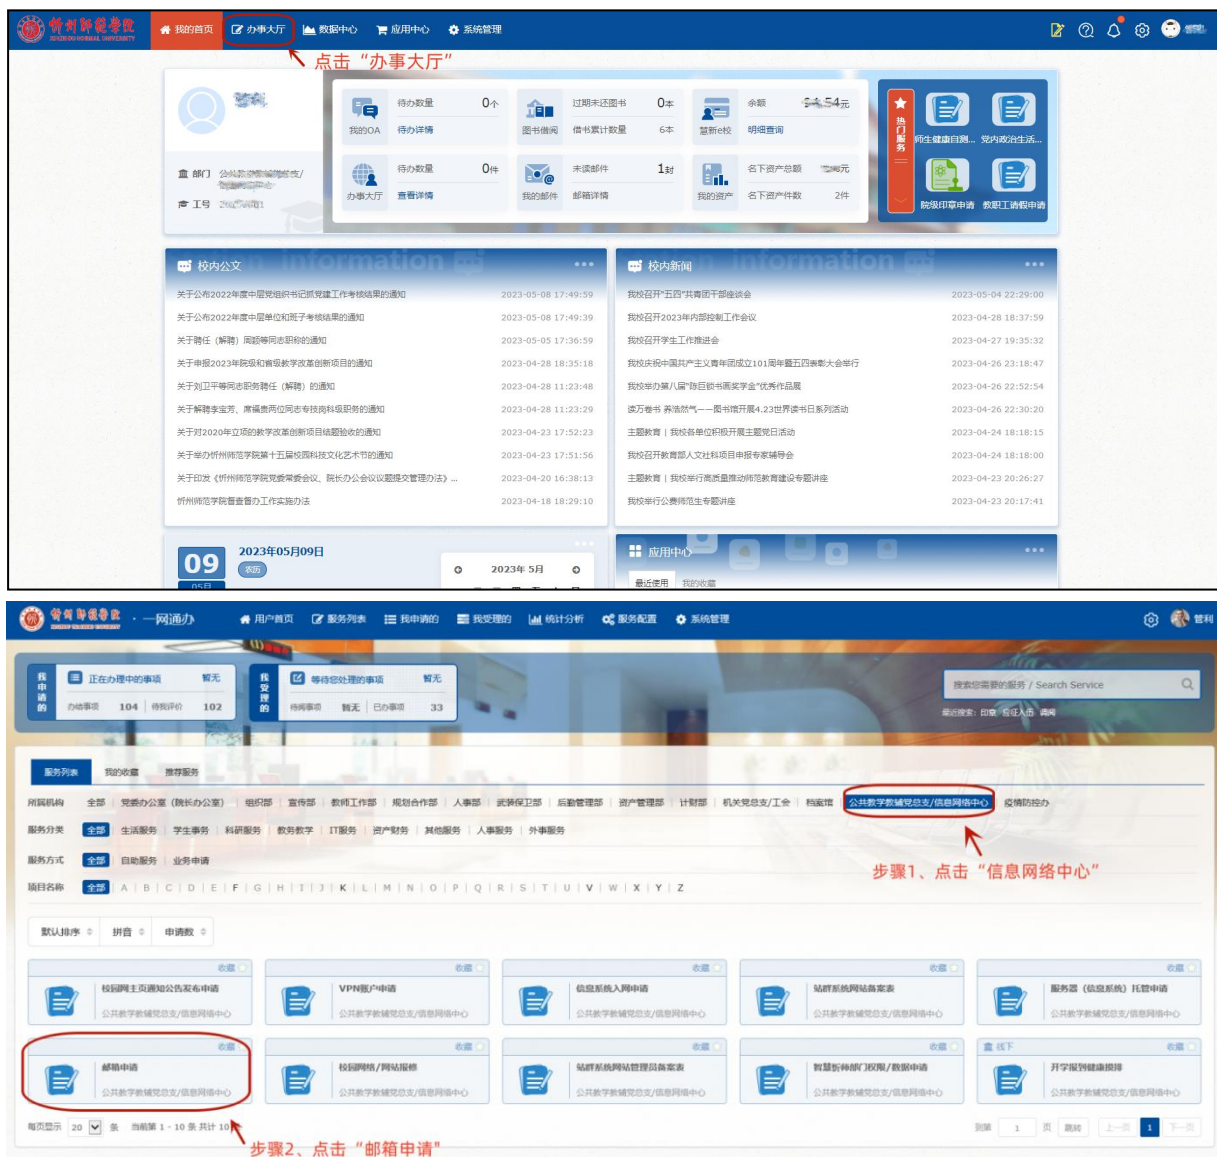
忻州师范学院

我的首页 办事大厅 数据中心 应用中心 系统管理

点击“办事大厅”

部门 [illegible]
工号 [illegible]

我的OA 待办数量 0个 待办详情
图书借阅 过期未还图书 0本 借书累计数量 6本
慧新e校 余额 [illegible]元 明细查询
办事大厅 待办数量 0个 查看详情
我的邮件 未读邮件 1封 邮箱详情
我的资产 名下资产总额 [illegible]元 名下资产件数 2件

热门服务
师生健康自测... 党内政治生活... 院级印章申请 教职工请假申请

校内公文
关于公布2022年度中层党组织书记抓党建工作考核结果的通知 2023-05-08 17:49:59
关于公布2022年度中层单位和班子考核结果的通知 2023-05-08 17:49:39
关于聘任（解聘）周懿等同志职称的通知 2023-05-05 17:36:59
关于申报2023年院级和省级教学改革创新项目的通知 2023-04-28 18:35:18
关于刘卫平等同志职务聘任（解聘）的通知 2023-04-28 11:23:48
关于解聘李宝芳、席福贵两位同志专技岗科级职务的通知 2023-04-28 11:23:29
关于对2020年立项的教学改革创新项目结题验收的通知 2023-04-23 17:52:23
关于举办忻州师范学院第十五届校园科技文化艺术节的通知 2023-04-23 17:51:56
关于印发《忻州师范学院党委常委会议、院长办公会议议题提交管理办法》... 2023-04-20 16:38:13
忻州师范学院督查督办工作实施办法 2023-04-18 18:29:10

校内新闻
我校召开“五四”共青团干部座谈会 2023-05-04 22:29:00
我校召开2023年内部控制工作会议 2023-04-28 18:37:59
我校召开学生工作推进会 2023-04-27 19:35:32
我校庆祝中国共产主义青年团成立101周年暨五四表彰大会举行 2023-04-26 23:18:47
我校举办第八届“除旧铸新奖学金”优秀作品展 2023-04-26 22:52:54
读万卷书 养浩然气——图书馆开展4.23世界读书日系列活动 2023-04-26 22:30:20
主题教育｜我校各单位积极开展主题党日活动 2023-04-24 18:18:15
我校召开教育部人文社科项目申报专家辅导会 2023-04-24 18:18:00
主题教育｜我校举行高质量推动师范教育建设专题讲座 2023-04-23 20:26:27
我校举行公费师范生专题讲座 2023-04-23 20:17:41

09 2023年05月09日 农历 2023年 5月
应用中心 最近使用 我的收藏

忻州师范学院 · 一网通办
用户首页 服务列表 我申请的 我受理的 统计分析 服务配置 系统管理

我申请的 正在办理中的事项 暂无 办结事项 104 待我评价 102
我受理的 等待您处理的事项 暂无 待阅事项 暂无 已办事项 33

搜索您需要的服务 / Search Service
最近搜索：印章 签证人员 调阅

服务列表 我的收藏 推荐服务
所属机构 全部 党委办公室（院长办公室） 组织部 宣传部 教师工作部 规划合作部 人事部 武装保卫部 后勤管理部 资产管理部 计财部 机关党总支/工会 档案馆 公共教学教辅党总支/信息网络中心 疫情防控办
服务分类 全部 生活服务 学生事务 科研服务 教务教学 IT服务 资产财务 其他服务 人事服务 外事服务
服务方式 全部 自助服务 业务申请
项目名称 全部 A B C D E F G H I J K L M N O P Q R S T U V W X Y Z

步骤1、点击“信息网络中心”

默认排序 拼音 申请数

收藏 校园网主页通知公告发布申请 公共教学教辅党总支/信息网络中心
收藏 VPN账户申请 公共教学教辅党总支/信息网络中心
收藏 信息系统入网申请 公共教学教辅党总支/信息网络中心
收藏 站群系统网站备案表 公共教学教辅党总支/信息网络中心
收藏 服务器（信息系统）托管申请 公共教学教辅党总支/信息网络中心
收藏 邮箱申请 公共教学教辅党总支/信息网络中心
收藏 校园网络/网站报修 公共教学教辅党总支/信息网络中心
收藏 站群系统网站管理员备案表 公共教学教辅党总支/信息网络中心
收藏 智慧忻师部门权限/数据申请 公共教学教辅党总支/信息网络中心
线下 收藏 开学报到健康摸排 公共教学教辅党总支/信息网络中心

每页显示 20 条 当前第 1 - 10 条 共计 10
到第 1 页 跳转 上一页 1 下一页

步骤2、点击“邮箱申请”